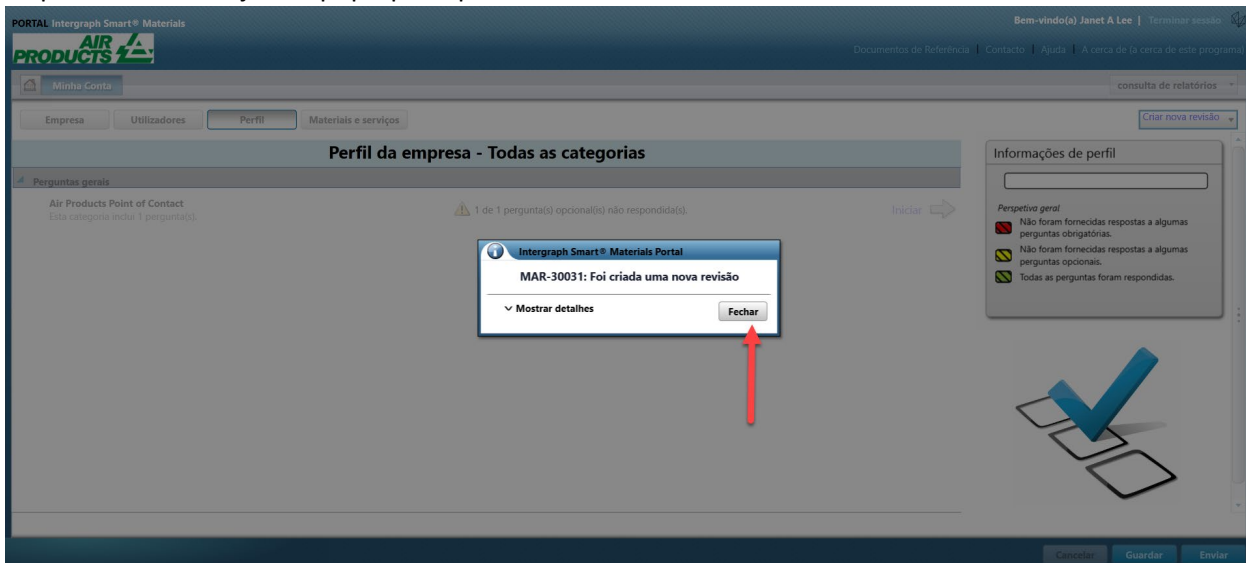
PORTAL Intergraph Smart® Materials

Bem-vindo(a) Janet A Lee | Terminar sessão

AIR PRODUCTS

Documentos de Referência | Contacto | Ajuda | A cerca de (a cerca de este programa)

Minha Conta

consulta de relatórios

Empresa | Utilizadores | Perfil | Materiais e serviços

Criar nova revisão

Perfil da empresa - Todas as categorias

Perguntas gerais

Air Products Point of Contact
Esta categoria inclui 1 pergunta(s).

1 de 1 pergunta(s) opcional(is) não respondida(s).

Iniciar

Intergraph Smart® Materials Portal

MAR-30031: Foi criada uma nova revisão

Mostrar detalhes

Fechar

Informações de perfil

Perspetiva geral

Não foram fornecidas respostas a algumas perguntas obrigatórias.

Não foram fornecidas respostas a algumas perguntas opcionais.

Todas as perguntas foram respondidas.

Cancelar | Guardar | Enviar